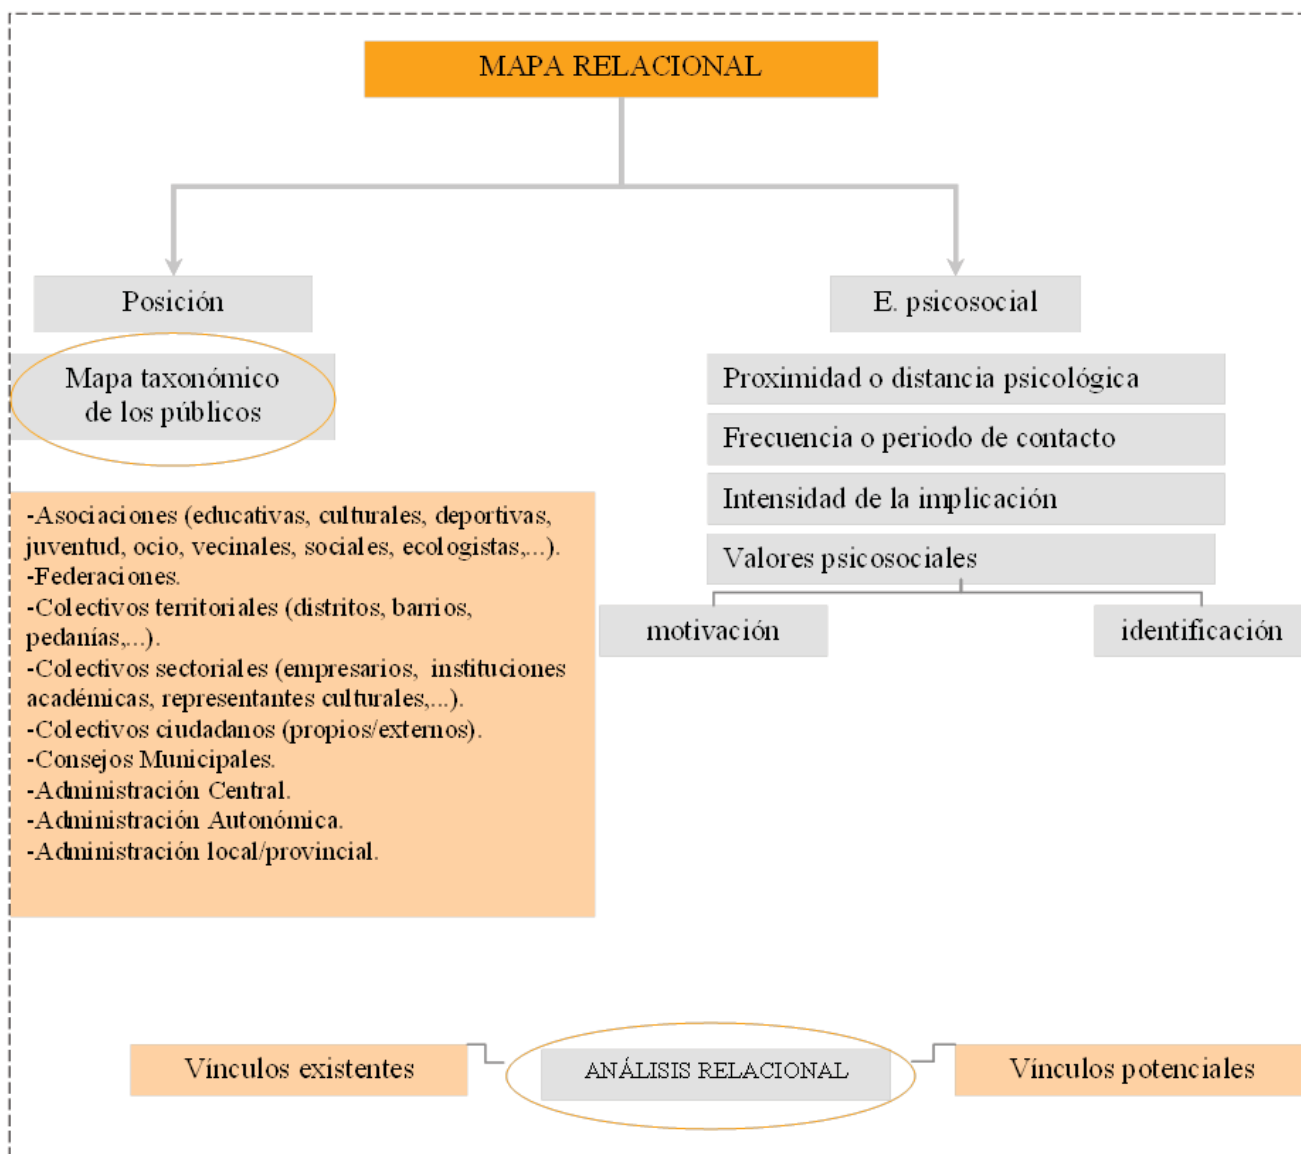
MAPA RELACIONAL

Posición

Mapa taxonómico de los públicos

-Asociaciones (educativas, culturales, deportivas, juventud, ocio, vecinales, sociales, ecologistas,...).
-Federaciones.
-Colectivos territoriales (distritos, barrios, pedanías,...).
-Colectivos sectoriales (empresarios, instituciones académicas, representantes culturales,...).
-Colectivos ciudadanos (propios/externos).
-Consejos Municipales.
-Administración Central.
-Administración Autonómica.
-Administración local/provincial.

E. psicosocial

Proximidad o distancia psicológica

Frecuencia o periodo de contacto

Intensidad de la implicación

Valores psicosociales

motivación

identificación

Vínculos existentes

ANÁLISIS RELACIONAL

Vínculos potenciales